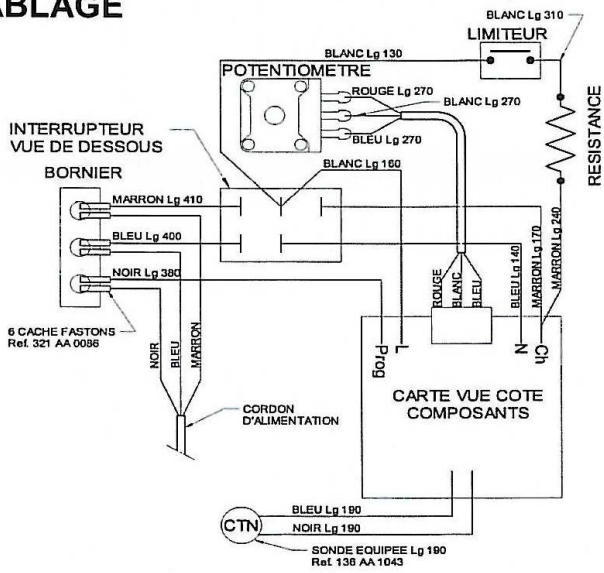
ABLAGE

BLANC Lg 310

LIMITEUR

BLANC Lg 130

POTENTIOMETRE

ROUGE Lg 270

BLANC Lg 270

BLEU Lg 270

RESISTANCE

INTERRUPTEUR
VUE DE DESSOUS

BORNIER

BLANC Lg 160

MARRON Lg 410

BLEU Lg 400

NOIR Lg 380

MARRON Lg 240

MARRON Lg 170

BLEU Lg 140

ROUGE

BLANC

BLEU

6 CACHE FASTONS
Ref. 321 AA 0086

NOIR

BLEU

MARRON

Prog

L

N

Ch

CARTE VUE COTE
COMPOSANTS

CORDON
D'ALIMENTATION

BLEU Lg 190

CTN

NOIR Lg 190

SONDE EQUIPEE Lg 190
Ref. 136 AA 1043